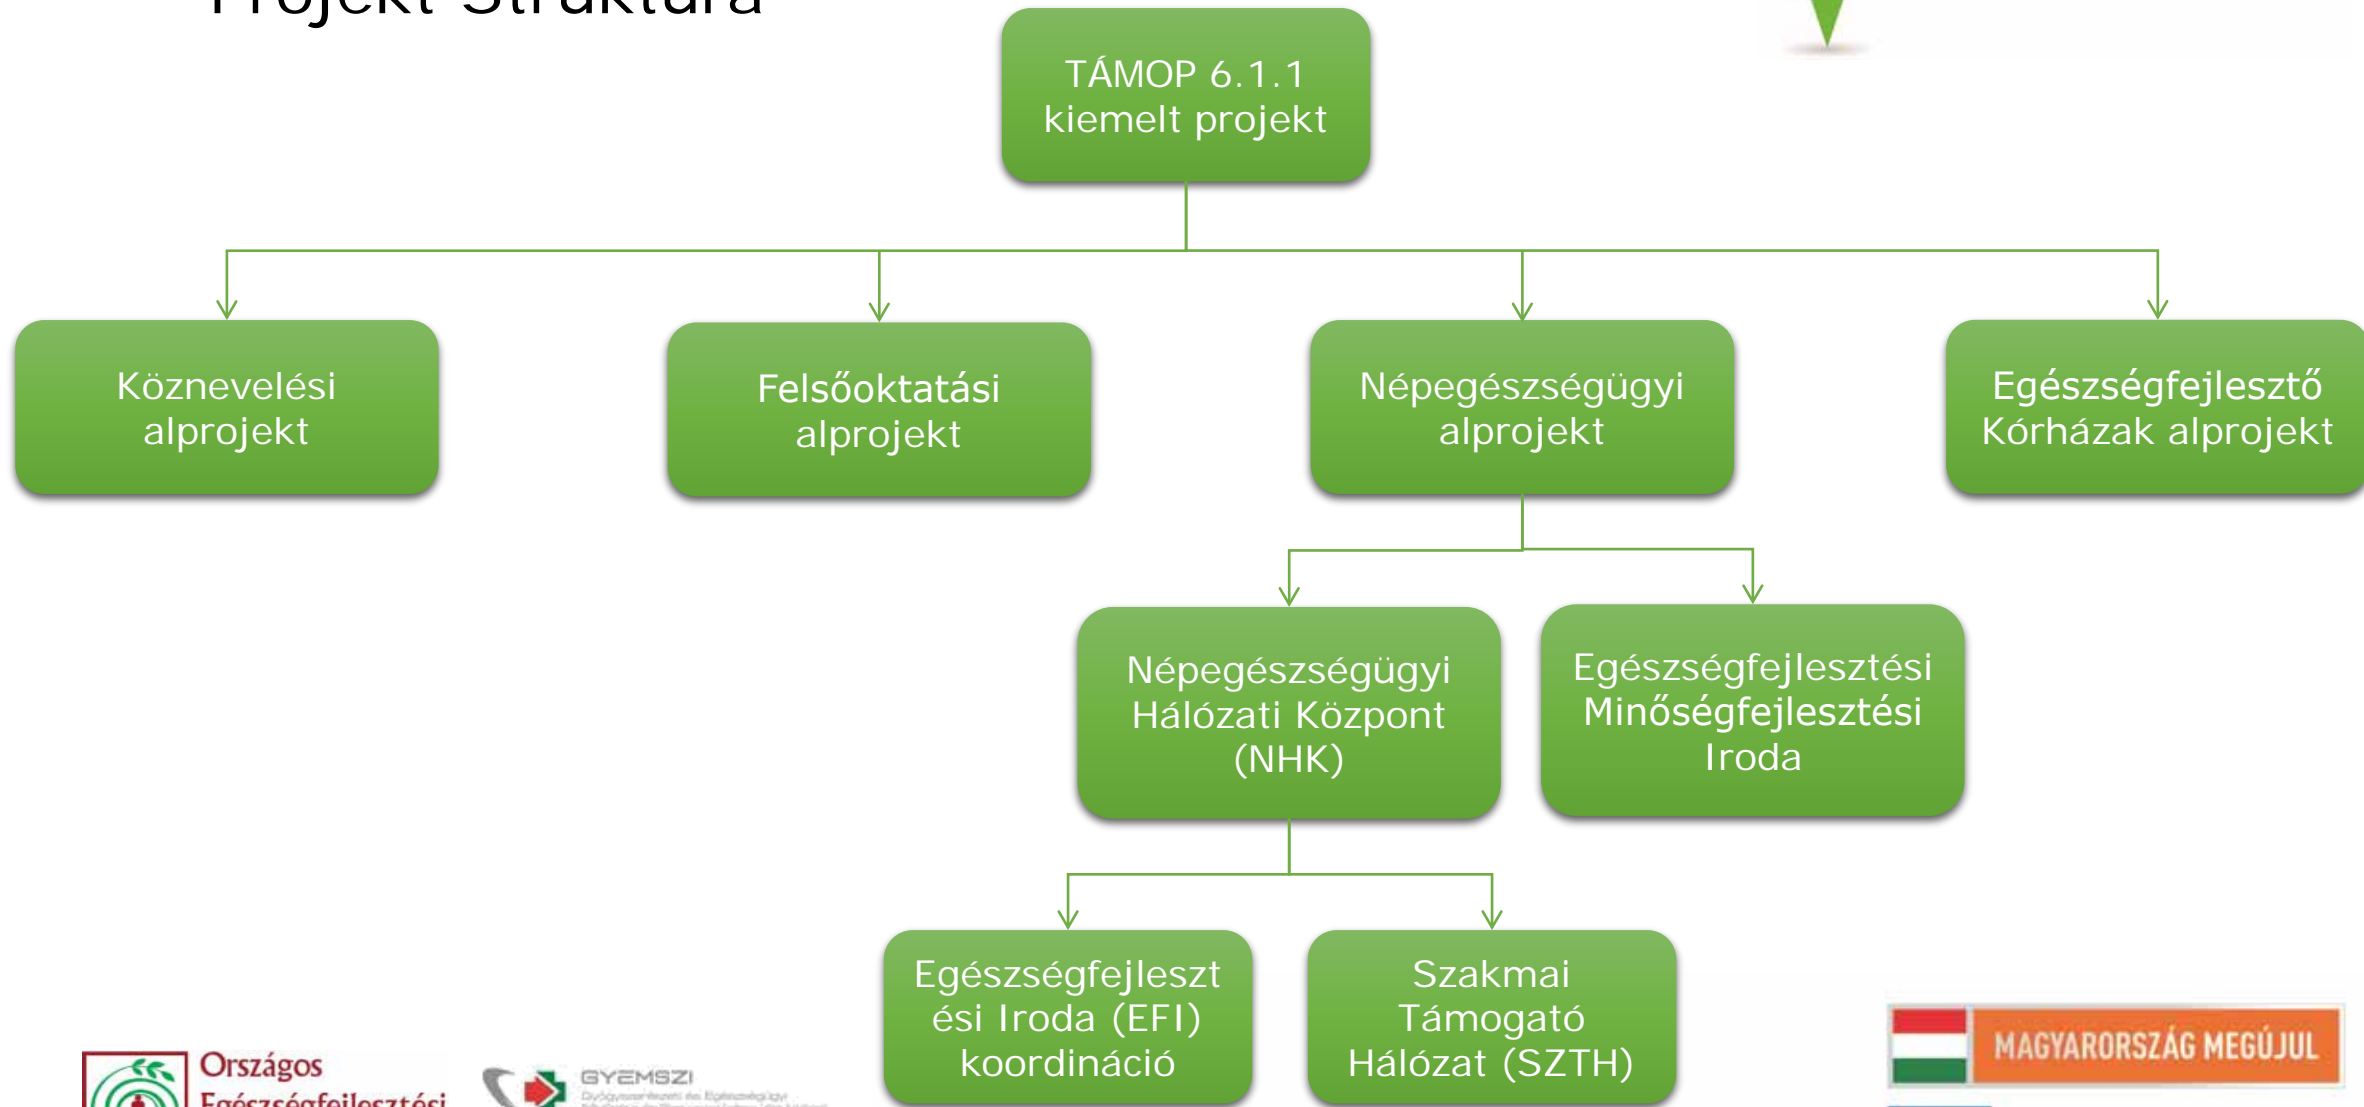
Projekt Struktúra

TÁMOP 6.1.1 kiemelt projekt

Köznevelési alprojekt

Felsőoktatási alprojekt

Népegészségügyi alprojekt

Egészségfejlesztő Kórházak alprojekt

Népegészségügyi Hálózati Központ (NHK)

Egészségfejlesztési Minőségfejlesztési Iroda

Egészségfejlesztési Iroda (EFI) koordináció

Szakmai Támogató Hálózat (SZTH)

Országos Egészségfejlesztési

GYEMSZI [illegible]

MAGYARORSZÁG MEGÚJUL